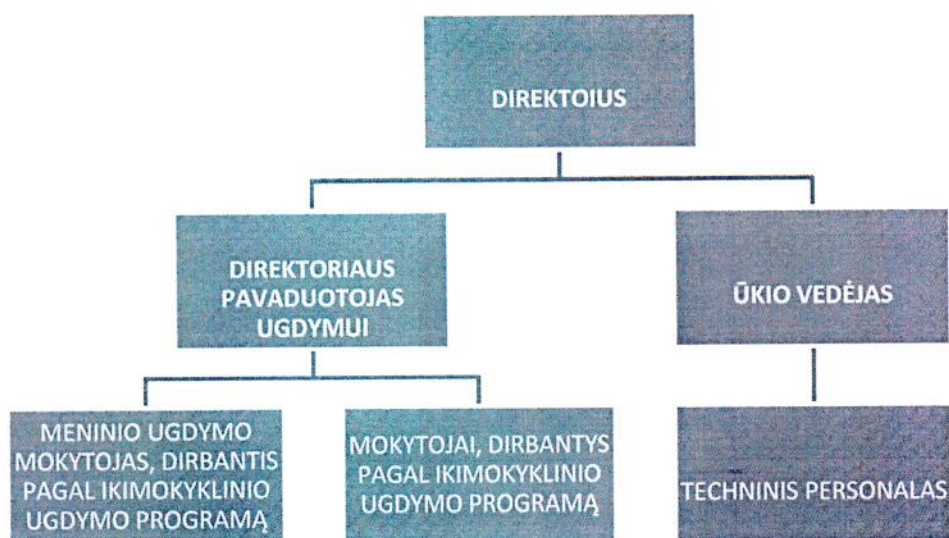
DIREKTOIUS

DIREKTORIAUS PAVADUOTOJAS UGDYMUI

ŪKIO VEDĖJAS

MENINIO UGDYMO MOKYTOJAS, DIRBANTIS PAGAL IKIMOKYKLINIO UGDYMO PROGRAMĄ

MOKYTOJAI, DIRBANTYS PAGAL IKIMOKYKLINIO UGDYMO PROGRAMĄ

TECHNINIS PERSONALAS